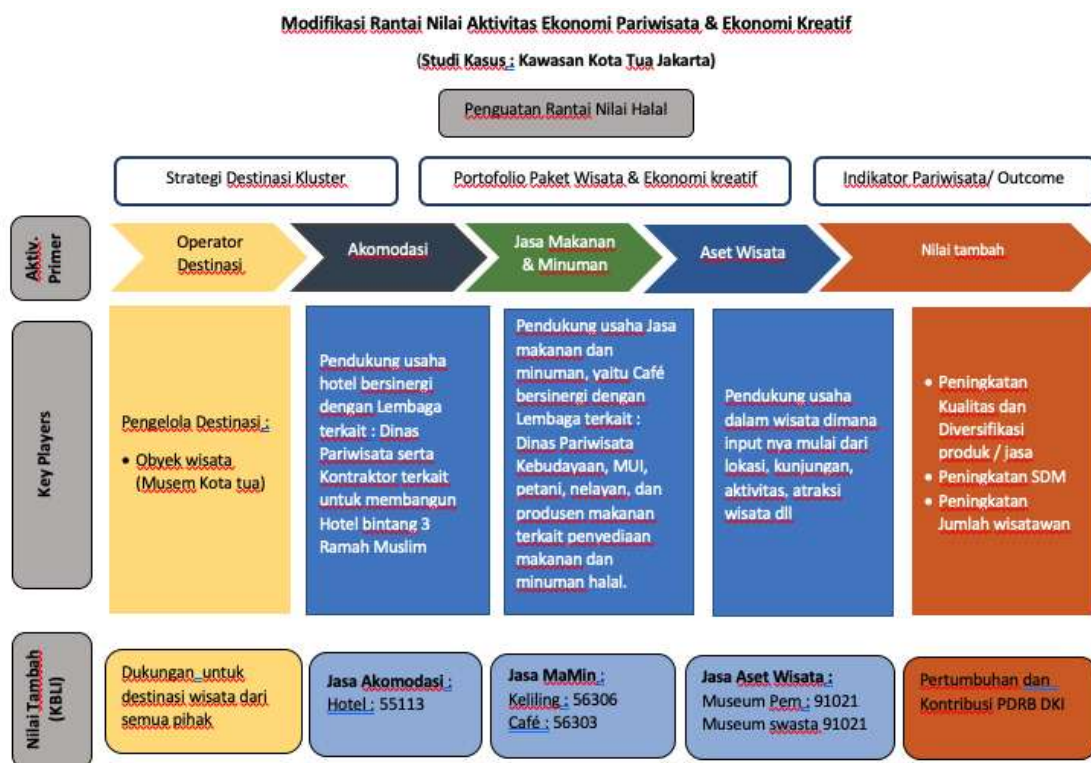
Modifikasi Rantai Nilai Aktivitas Ekonomi Pariwisata & Ekonomi Kreatif

(Studi Kasus : Kawasan Kota Tua Jakarta)

Penguatan Rantai Nilai Halal

Strategi Destinasi Kluster

Portofolio Paket Wisata & Ekonomi kreatif

Indikator Pariwisata/ Outcome

Aktiv. Primer

Operator Destinasi

Akomodasi

Jasa Makanan & Minuman

Aset Wisata

Nilai tambah

Key Players

Pengelola Destinasi :

• Obyek wisata (Musem Kota tua)

Pendukung usaha hotel bersinergi dengan Lembaga terkait : Dinas Pariwisata serta Kontraktor terkait untuk membangun Hotel bintang 3 Ramah Muslim

Pendukung usaha Jasa makanan dan minuman, yaitu Café bersinergi dengan Lembaga terkait : Dinas Pariwisata Kebudayaan, MUI, petani, nelayan, dan produsen makanan terkait penyediaan makanan dan minuman halal.

Pendukung usaha dalam wisata dimana input nya mulai dari lokasi, kunjungan, aktivitas, atraksi wisata dll

• Peningkatan Kualitas dan Diversifikasi produk / jasa
• Peningkatan SDM
• Peningkatan Jumlah wisatawan

Nilai Tambah (KBLI)

Dukungan untuk destinasi wisata dari semua pihak

Jasa Akomodasi :
Hotel : 55113

Jasa MaMin :
Keliling : 56306
Café : 56303

Jasa Aset Wisata :
Museum Pem : 91021
Museum swasta 91021

Pertumbuhan dan Kontribusi PDRB DKI